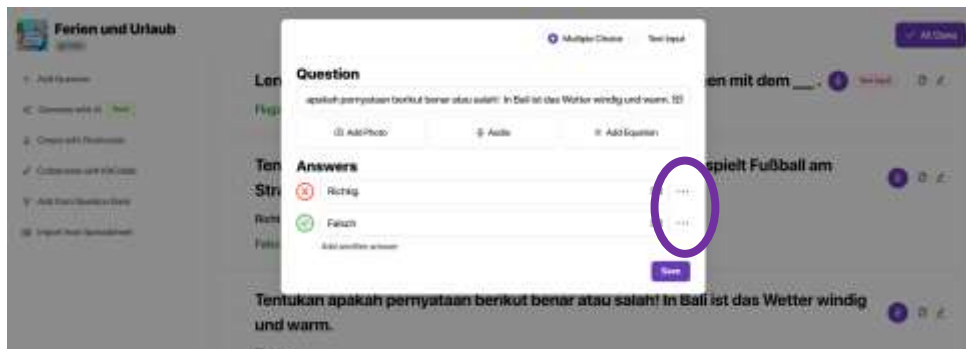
Ferien und Urlaub

Add Question
Generate with AI
Create with Flashcards
Collaborate with VIA
Add from Question Bank
Import from Spreadsheet

Multiple Choice
Text Input

Question
apakah pernyataan berikut benar atau salah! In Bali ist das Wetter windig und warm.

Add Photo
Audio
Add Equation

Answers
Richtig
Falsch
Add another answer

Save

All Done

Len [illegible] en mit dem ___.
Text Input

Ten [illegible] spielt Fußball am Str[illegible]

Tentukan apakah pernyataan berikut benar atau salah! In Bali ist das Wetter windig und warm.